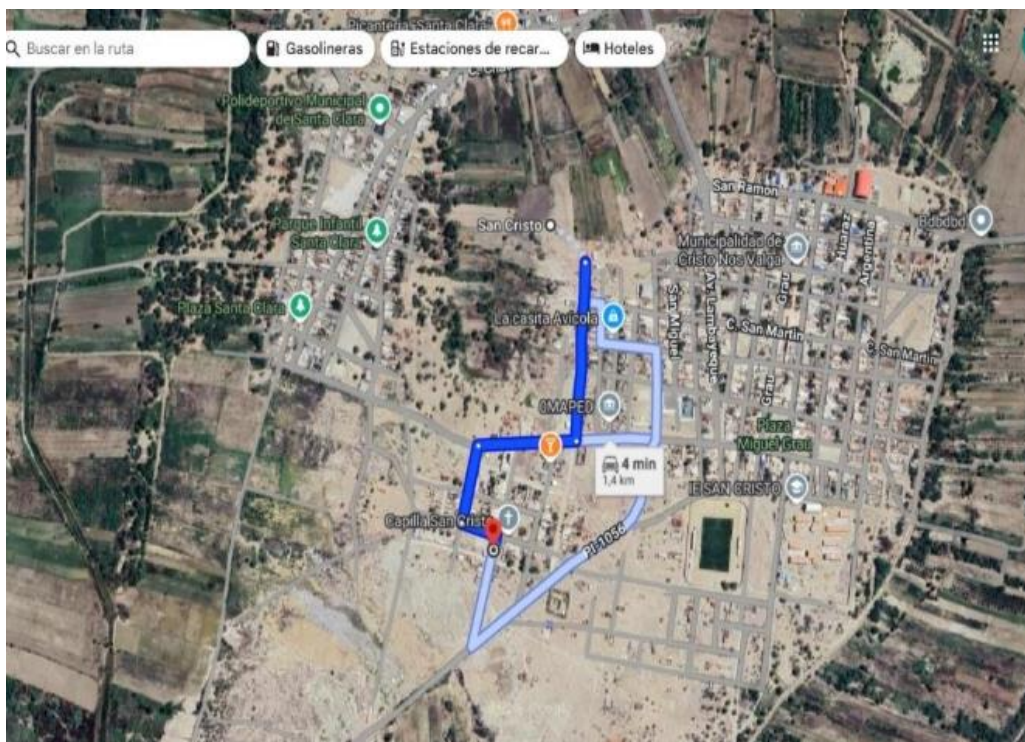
Picantería Santa Clara

Buscar en la ruta

Gasolineras

Estaciones de recar...

Hoteles

Polideportivo Municipal de Santa Clara

Parque Infantil Santa Clara

Plaza Santa Clara

San Cristo

San Ramon

Bdbdbd

Municipalidad de Cristo Nos Valga

Huaraz

Argentina

Grau

Av. Lambayeque

San Miguel

La casita Avícola

C. San Martin

C. San Martin

0MAPEC

Plaza Miguel Grau

Grau

4 min
1,4 km

IE SAN CRISTO

Capilla San Cristo

PI-1056